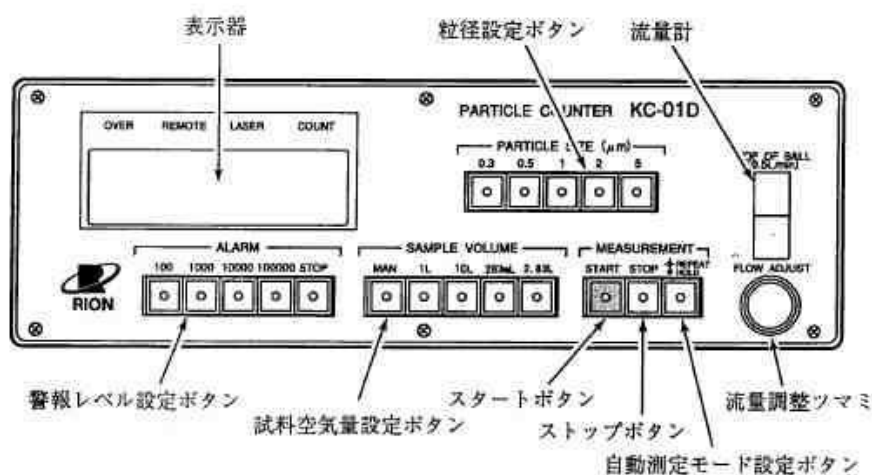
表示器

粒径設定ボタン

流量計

PARTICLE COUNTER KC-01D

OVER REMOTE LASER COUNT

PARTICLE SIZE (μm)

0.3 0.5 1 2 5

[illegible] OF BALL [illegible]

ALARM

100 1000 10000 100000 STOP

SAMPLE VOLUME

MAN 1L 10L 283mL 2.83L

MEASUREMENT

START STOP REPEAT

FLOW ADJUST

RION

警報レベル設定ボタン

試料空気量設定ボタン

スタートボタン

ストップボタン

自動測定モード設定ボタン

流量調整ツマミ